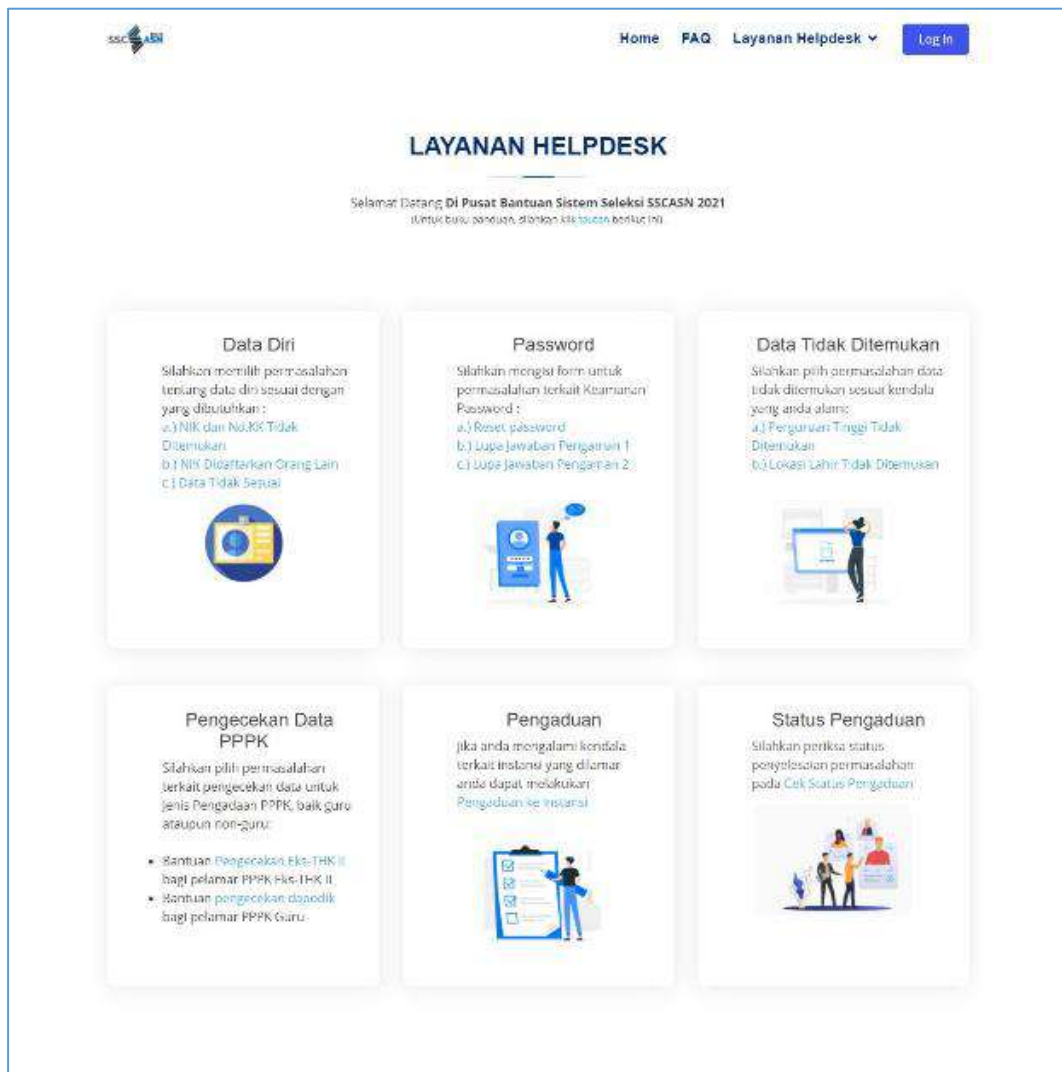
SSCASN

Home FAQ Layanan Helpdesk Log In

LAYANAN HELPDESK

Selamat Datang Di Pusat Bantuan Sistem Seleksi SSCASN 2021
(Untuk buku panduan, silahkan klik tautan berikut ini)

Data Diri
Silahkan memilih permasalahan tentang data diri sesuai dengan yang dibutuhkan :
a.) NIK dan No.KK Tidak Ditemukan
b.) NIK Didaftarkan Orang Lain
c.) Data Tidak Sesuai

Password
Silahkan mengisi form untuk permasalahan terkait Keamanan Password :
a.) Reset password
b.) Lupa Jawaban Pengaman 1
c.) Lupa Jawaban Pengaman 2

Data Tidak Ditemukan
Silahkan pilih permasalahan data tidak ditemukan sesuai kendala yang anda alami:
a.) Perguruan Tinggi Tidak Ditemukan
b.) Lokasi Lahir Tidak Ditemukan

Pengecekan Data PPPK
Silahkan pilih permasalahan terkait pengecekan data untuk jenis Pengadaan PPPK, baik guru ataupun non-guru:
• Bantuan Pengecekan Eks-THK II bagi pelamar PPPK Eks-THK II
• Bantuan pengecekan dapodik bagi pelamar PPPK Guru

Pengaduan
Jika anda mengalami kendala terkait instansi yang dilamar anda dapat melakukan Pengaduan ke Instansi

Status Pengaduan
Silahkan periksa status penyelesaian permasalahan pada Cek Status Pengaduan